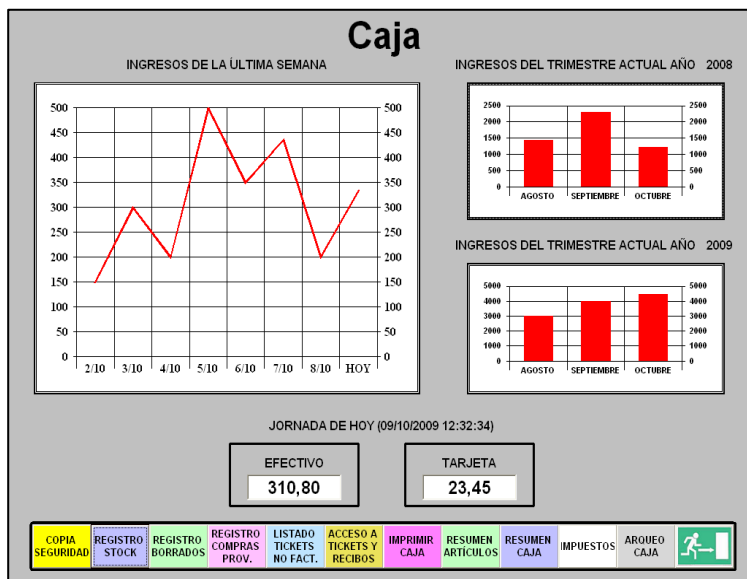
Caja

INGRESOS DE LA ÚLTIMA SEMANA

500
450
400
350
300
250
200
150
100
50
0

2/10 3/10 4/10 5/10 6/10 7/10 8/10 HOY

INGRESOS DEL TRIMESTRE ACTUAL AÑO 2008

2500
2000
1500
1000
500
0

AGOSTO SEPTIEMBRE OCTUBRE

INGRESOS DEL TRIMESTRE ACTUAL AÑO 2009

5000
4000
3000
2000
1000
0

AGOSTO SEPTIEMBRE OCTUBRE

JORNADA DE HOY (09/10/2009 12:32:34)

EFECTIVO
310,80

TARJETA
23,45

COPIA SEGURIDAD | REGISTRO STOCK | REGISTRO BORRADOS | REGISTRO COMPRAS PROV. | LISTADO TICKETS NO FACT. | ACCESO A TICKETS Y RECIBOS | IMPRIMIR CAJA | RESUMEN ARTÍCULOS | RESUMEN CAJA | IMPUESTOS | ARQUEO CAJA